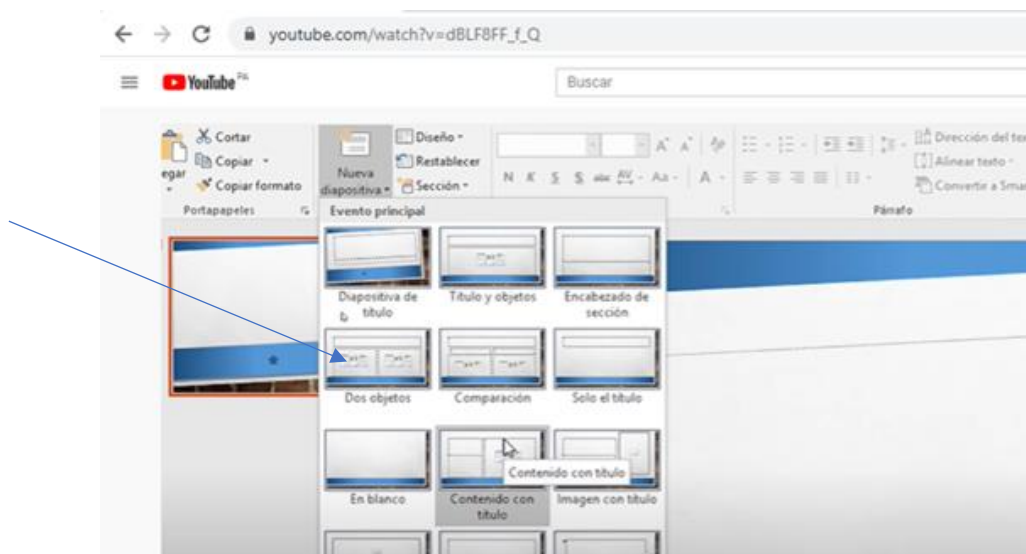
youtube.com/watch?v=dBLF8FF_f_Q

YouTube PA

Buscar

Cortar
Copiar
egar
Copiar formato
Portapapeles

Nueva diapositiva
Diseño
Restablecer
Sección

N K S S abc AV Aa A

Dirección del te
Alinear texto
Convertir a Sma
Párrafo

Evento principal

Diapositiva de título
Título y objetos
Encabezado de sección
Dos objetos
Comparación
Solo el título
En blanco
Contenido con título
Contenido con título
Imagen con título